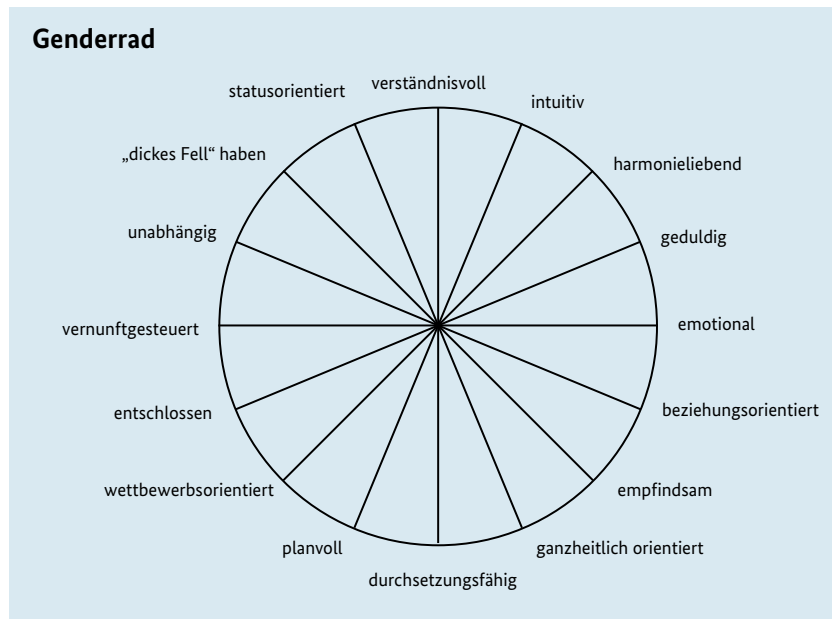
Genderrad

verständnisvoll

intuitiv

harmonieliebend

geduldig

emotional

beziehungsorientiert

empfindsam

ganzheitlich orientiert

durchsetzungsfähig

planvoll

wettbewerbsorientiert

entschlossen

vernunftgesteuert

unabhängig

„dickes Fell“ haben

statusorientiert